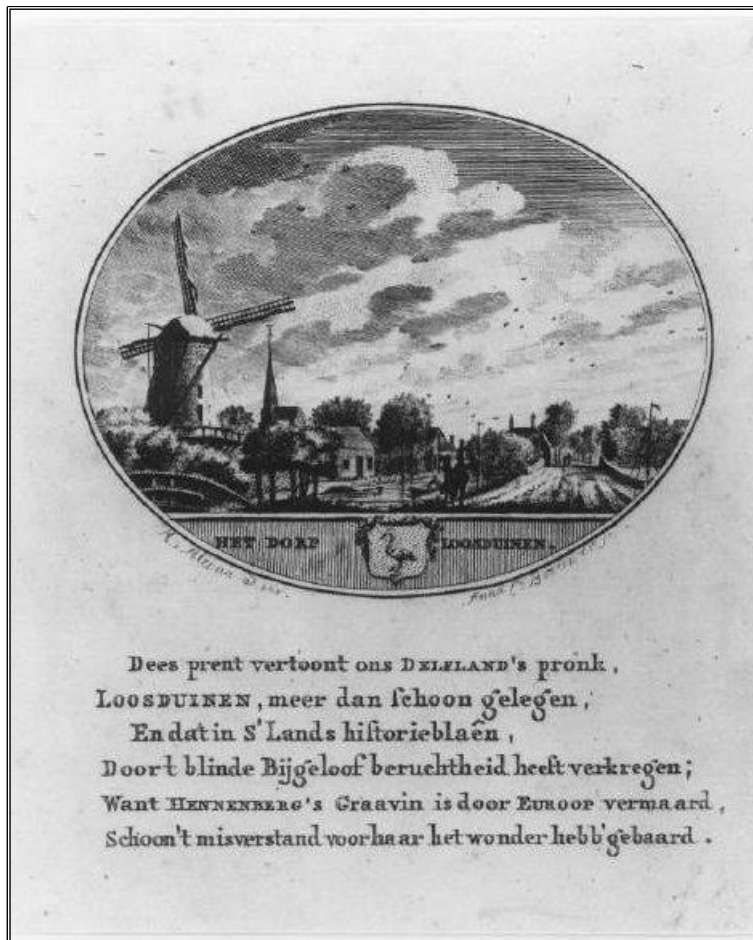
HET DORP LOOSDUINEN.

K. Alewyn del.   Anna C. Brouwer sc.

Dees prent vertoont ons DELFLAND's pronk,
LOOSDUINEN, meer dan ſchoon gelegen,
En dat in S' Lands hiſtorieblaên,
Doort blinde Bijgeloof beruchtheid heeft verkregen;
Want HENNENBERG's Graavin is door EUROOP vermaard,
Schoon't misverstand voor haar het wonder hebb' gebaard.